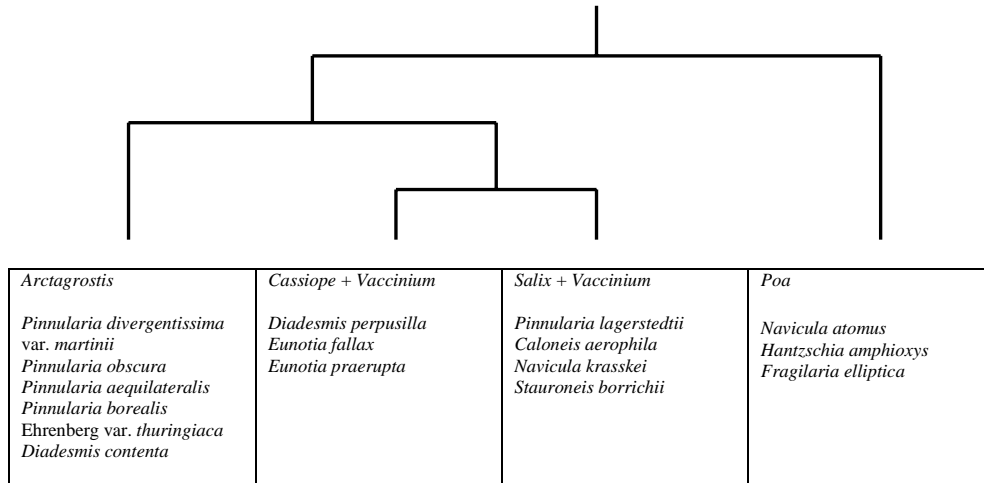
| *Arctagrostis* | *Cassiope + Vaccinium* | *Salix + Vaccinium* | *Poa* |
|---|---|---|---|
| *Pinnularia divergentissima* var. *martinii* *Pinnularia obscura* *Pinnularia aequilateralis* *Pinnularia borealis* Ehrenberg var. *thuringiaca* *Diadesmis contenta* | *Diadesmis perpusilla* *Eunotia fallax* *Eunotia praerupta* | *Pinnularia lagerstedtii* *Caloneis aerophila* *Navicula krasskei* *Stauroneis borrichii* | *Navicula atomus* *Hantzschia amphioxys* *Fragilaria elliptica* |